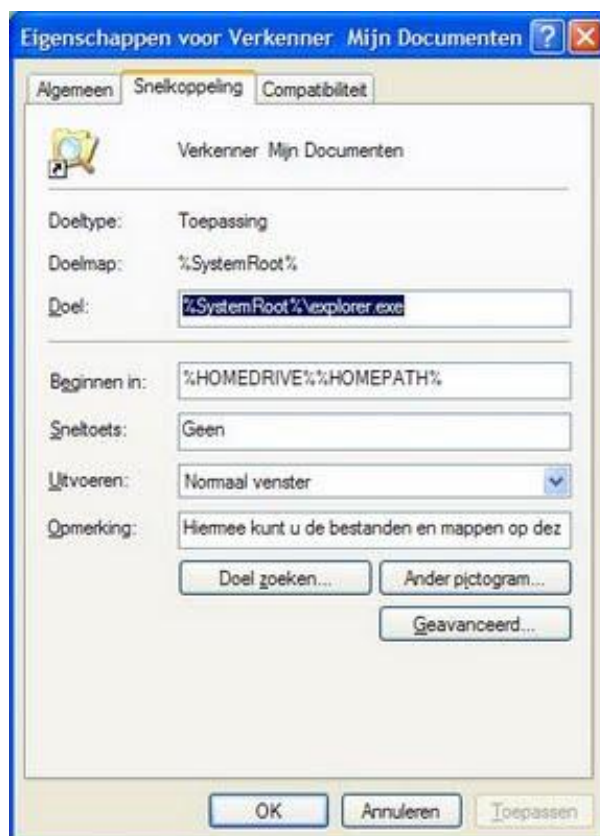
Eigenschappen voor Verkenner Mijn Documenten ? X

Algemeen | Snelkoppeling | Compatibiliteit

Verkenner Mijn Documenten

Doeltype: Toepassing

Doelmap: %SystemRoot%

Doel: %SystemRoot%\explorer.exe

Beginnen in: %HOMEDRIVE%%HOMEPATH%

Sneltoets: Geen

Uitvoeren: Normaal venster

Opmerking: Hiermee kunt u de bestanden en mappen op dez

Doel zoeken... | Ander pictogram...

Geavanceerd...

OK | Annuleren | Toepassen